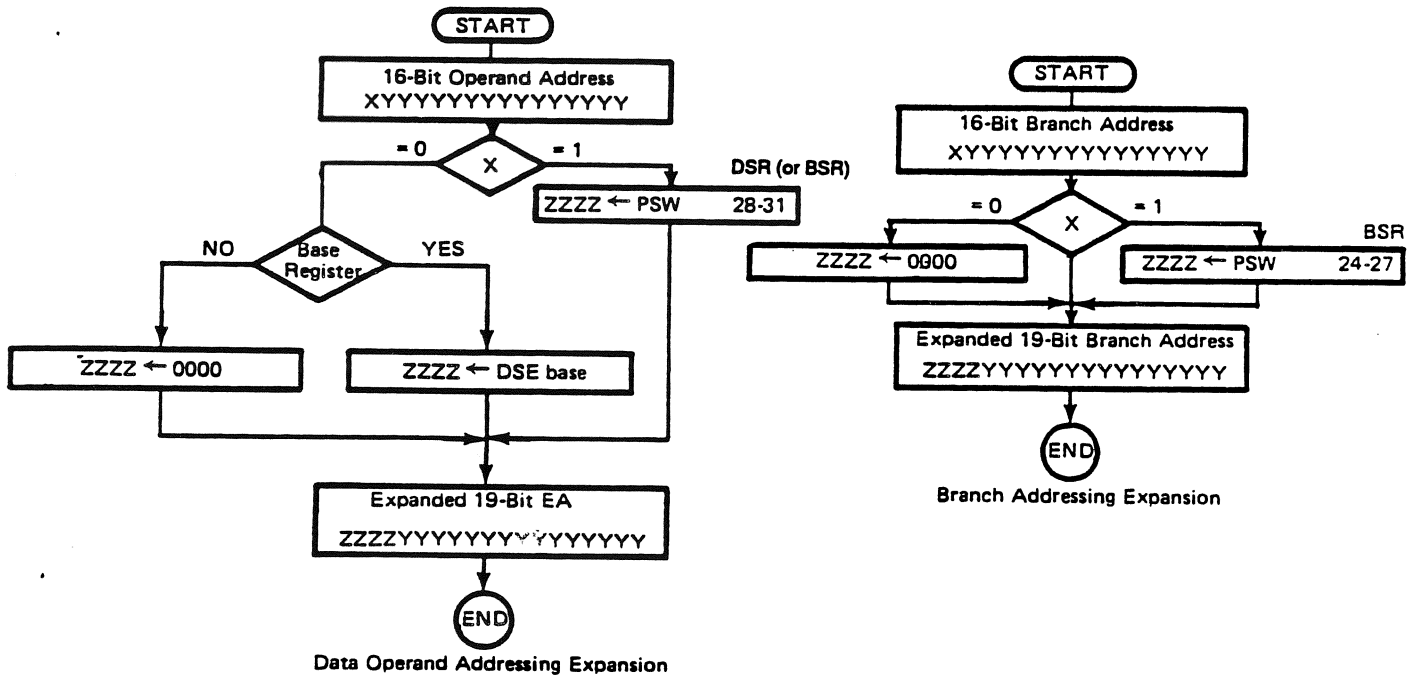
START

16-Bit Operand Address
XYYYYYYYYYYYYYYY

= 0
X
= 1

DSR (or BSR)

ZZZZ ← PSW 28-31

NO
Base Register
YES

ZZZZ ← 0000

ZZZZ ← DSE base

Expanded 19-Bit EA
ZZZZYYYYYYYYYYYYYYYY

END

Data Operand Addressing Expansion

START

16-Bit Branch Address
XYYYYYYYYYYYYYYY

= 0
X
= 1

BSR

ZZZZ ← 0000

ZZZZ ← PSW 24-27

Expanded 19-Bit Branch Address
ZZZZYYYYYYYYYYYYYYYY

END

Branch Addressing Expansion